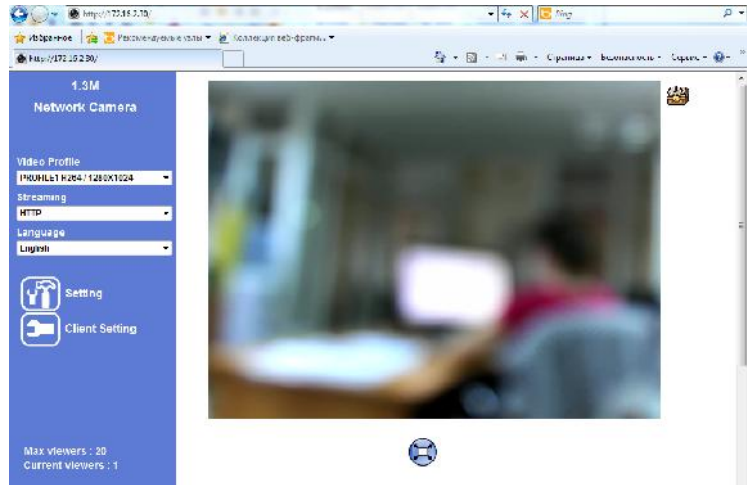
http://172.16.2.30/
Bing
Избранное
Рекомендуемые узлы
Коллекция веб-фрагм...
http://172.16.2.30/
Страница
Безопасность
Сервис

1.3M
Network Camera

Video Profile
PROFILE1 H264 / 1280X1024
Streaming
HTTP
Language
English

Setting
Client Setting

Max viewers : 20
Current viewers : 1